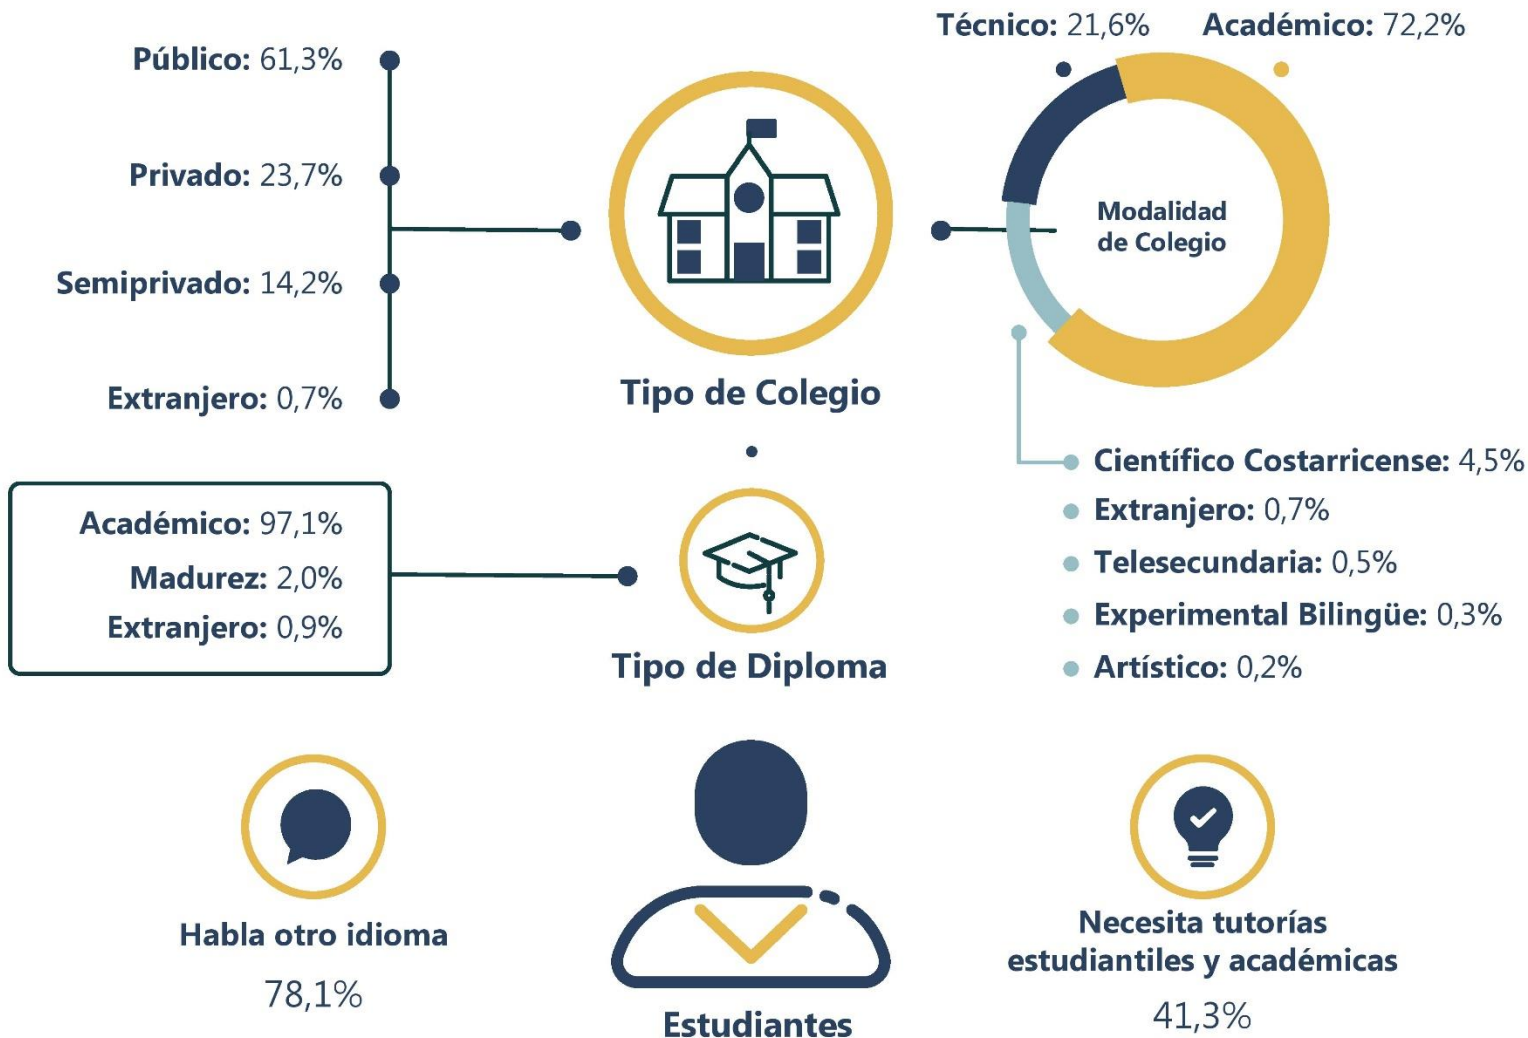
Público: 61,3%

Privado: 23,7%

Semiprivado: 14,2%

Extranjero: 0,7%

Tipo de Colegio

Técnico: 21,6%

Académico: 72,2%

Modalidad de Colegio

Científico Costarricense: 4,5%

Extranjero: 0,7%

Telesecundaria: 0,5%

Experimental Bilingüe: 0,3%

Artístico: 0,2%

Académico: 97,1%

Madurez: 2,0%

Extranjero: 0,9%

Tipo de Diploma

Habla otro idioma

78,1%

Estudiantes

Necesita tutorías estudiantiles y académicas

41,3%